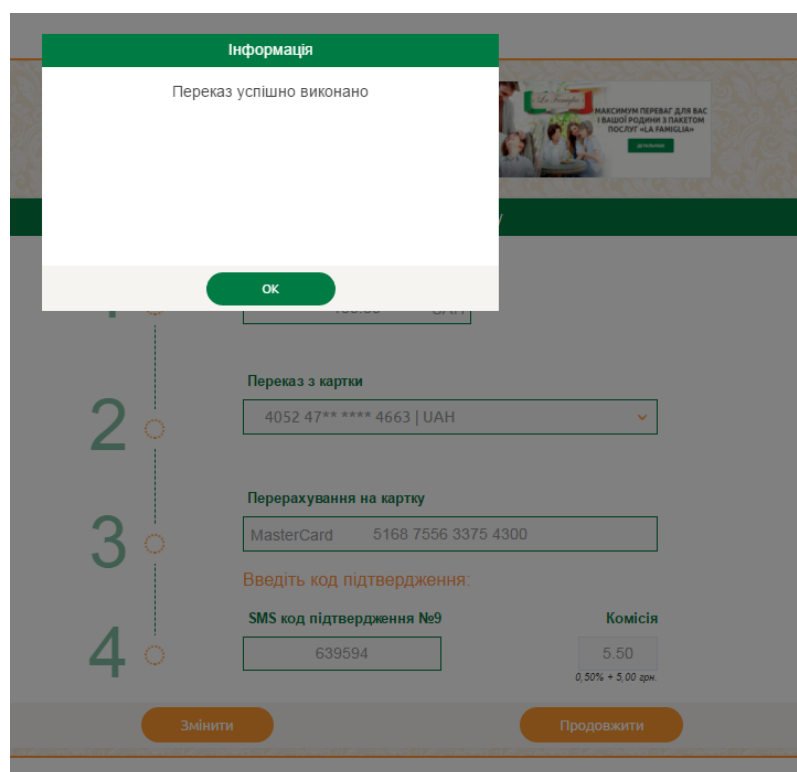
Інформація

Переказ успішно виконано

OK

La Famiglia
МАКСИМУМ ПЕРЕВАГ ДЛЯ ВАС І ВАШОЇ РОДИНИ З ПАКЕТОМ ПОСЛУГ «LA FAMIGLIA»
ДЕТАЛЬНІШЕ

1
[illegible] UAH

2
Переказ з картки
4052 47** **** 4663 | UAH

3
Перерахування на картку
MasterCard 5168 7556 3375 4300

Введіть код підтвердження:

4
SMS код підтвердження №9
639594

Комісія
5.50
0,50% + 5,00 грн.

Змінити
Продовжити